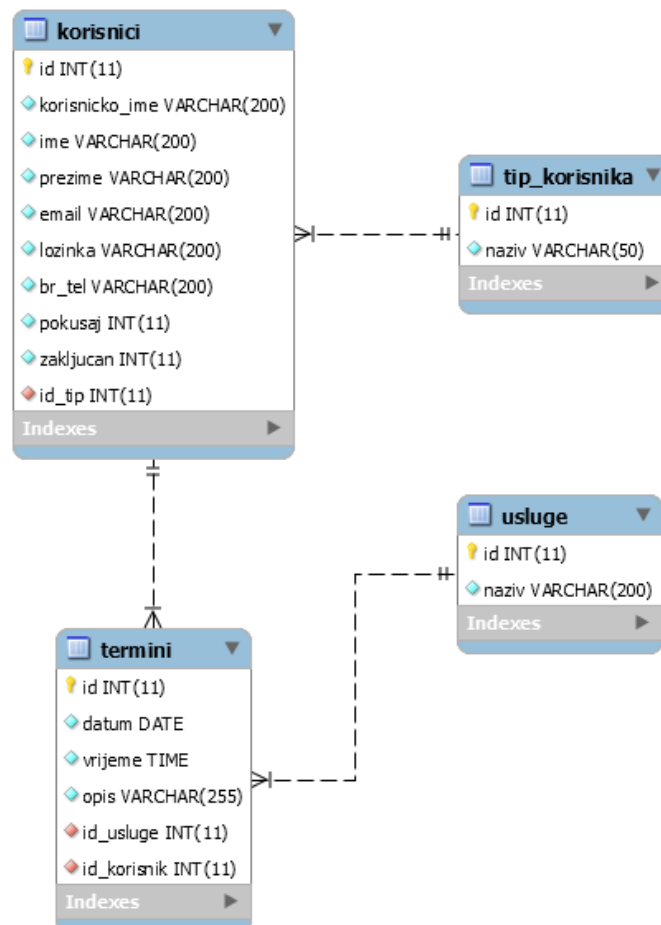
korisnici

id INT(11)

korisnicko_ime VARCHAR(200)

ime VARCHAR(200)

prezime VARCHAR(200)

email VARCHAR(200)

lozinka VARCHAR(200)

br_tel VARCHAR(200)

pokusaj INT(11)

zakljucan INT(11)

id_tip INT(11)

Indexes

tip_korisnika

id INT(11)

naziv VARCHAR(50)

Indexes

usluge

id INT(11)

naziv VARCHAR(200)

Indexes

termini

id INT(11)

datum DATE

vrijeme TIME

opis VARCHAR(255)

id_usluge INT(11)

id_korisnik INT(11)

Indexes